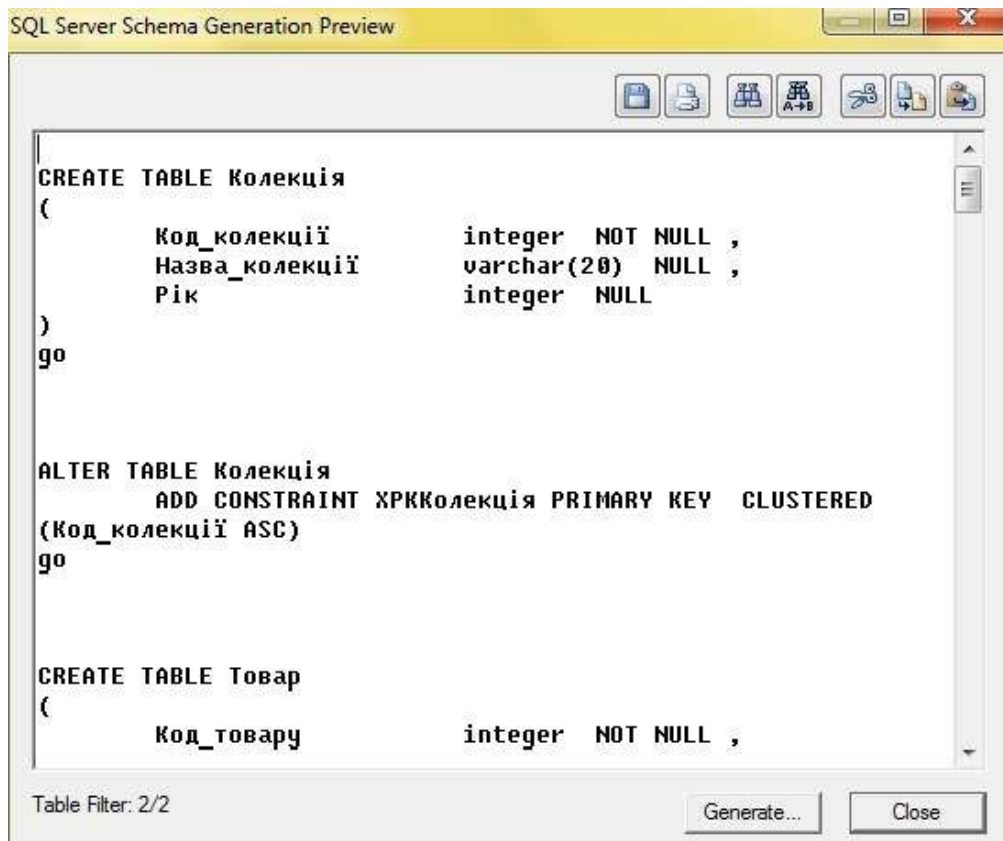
SQL Server Schema Generation Preview

CREATE TABLE Колекція
(
Код_колекції integer NOT NULL ,
Назва_колекції varchar(20) NULL ,
Рік integer NULL
)
go

ALTER TABLE Колекція
ADD CONSTRAINT XPKКолекція PRIMARY KEY CLUSTERED (Код_колекції ASC)
go

CREATE TABLE Товар
(
Код_товару integer NOT NULL ,

Table Filter: 2/2

Generate...

Close